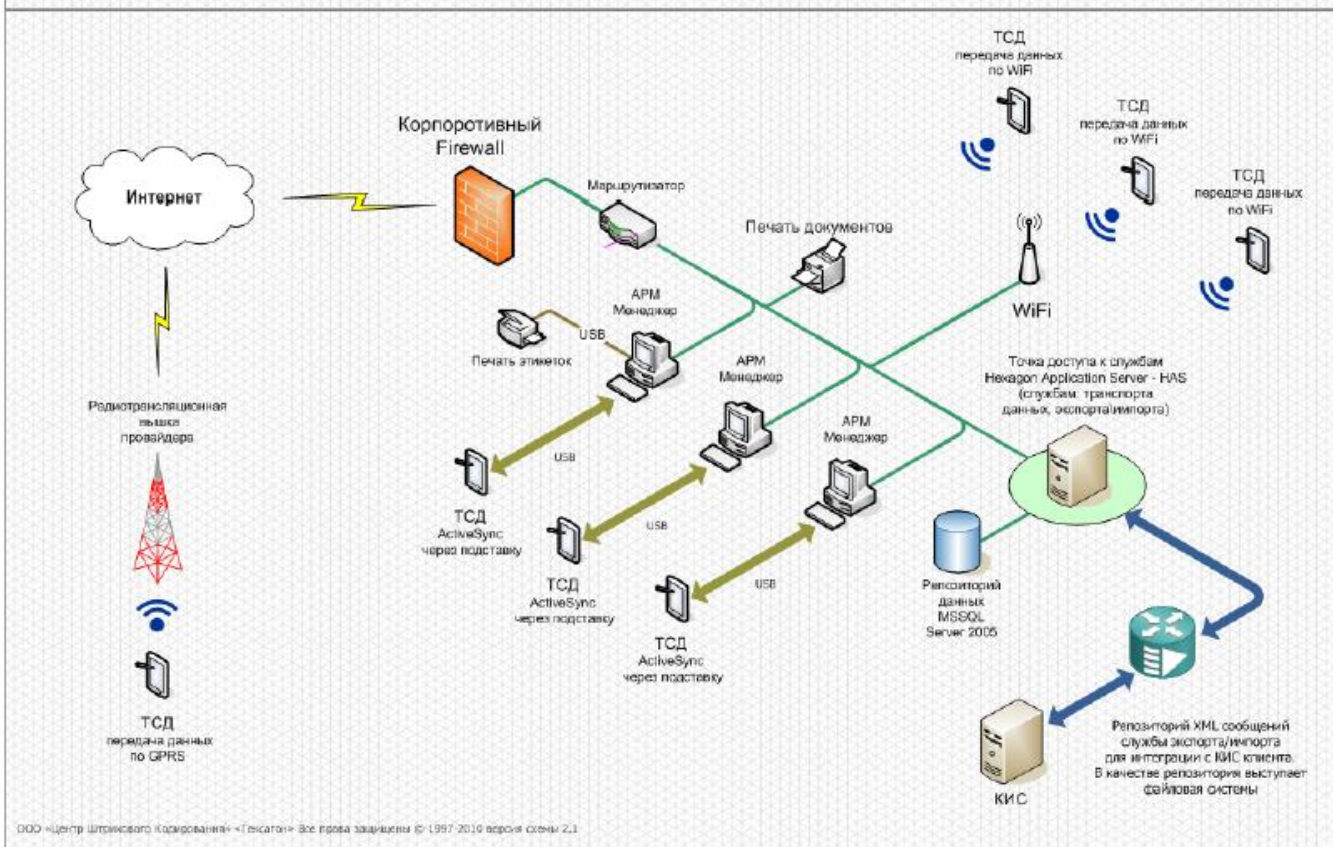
ТСД
передача данных
по WiFi

ТСД
передача данных
по WiFi

ТСД
передача данных
по WiFi

Корпоротивный
Firewall

Интернет

Маршрутизатор

Печать документов

WiFi

АРМ
Менеджер

USB

Печать этикеток

АРМ
Менеджер

Точка доступа к службам
Hexagon Application Server - HAS
(службам: транспорта
данных, экспорта/импорта)

Радиотрансляционная
вышка
провайдера

АРМ
Менеджер

USB

ТСД
ActiveSync
через подставку

USB

ТСД
ActiveSync
через подставку

USB

Репозиторий
данных
MSSQL
Server 2005

ТСД
ActiveSync
через подставку

ТСД
передача данных
по GPRS

Репозиторий XML сообщений
службы экспорта/импорта
для интеграции с КИС клиента.
В качестве репозитория выступает
файловая системы

КИС

ООО «Центр Штрихового Кодирования» «Гексагон» Все права защищены © 1997-2010 версия схемы 2.1